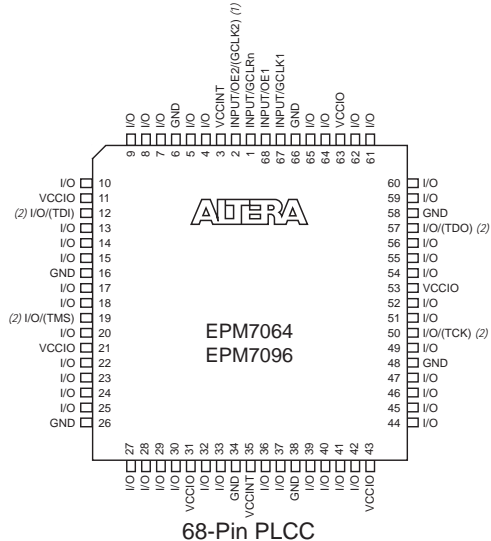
I/O 9
I/O 8
I/O 7
GND 6
I/O 5
I/O 4
VCCINT 3
INPUT/OE2/(GCLK2) (1) 2
INPUT/GCLRn 1
INPUT/OE1 68
INPUT/GCLK1 67
GND 66
I/O 65
I/O 64
VCCIO 63
I/O 62
I/O 61

I/O 10
VCCIO 11
(2) I/O/(TDI) 12
I/O 13
I/O 14
I/O 15
GND 16
I/O 17
I/O 18
(2) I/O/(TMS) 19
I/O 20
VCCIO 21
I/O 22
I/O 23
I/O 24
I/O 25
GND 26

ALTERA

EPM7064
EPM7096

60 I/O
59 I/O
58 GND
57 I/O/(TDO) (2)
56 I/O
55 I/O
54 I/O
53 VCCIO
52 I/O
51 I/O
50 I/O/(TCK) (2)
49 I/O
48 GND
47 I/O
46 I/O
45 I/O
44 I/O

27 I/O
28 I/O
29 I/O
30 I/O
31 VCCIO
32 I/O
33 I/O
34 GND
35 VCCINT
36 I/O
37 I/O
38 GND
39 I/O
40 I/O
41 I/O
42 I/O
43 VCCIO

68-Pin PLCC